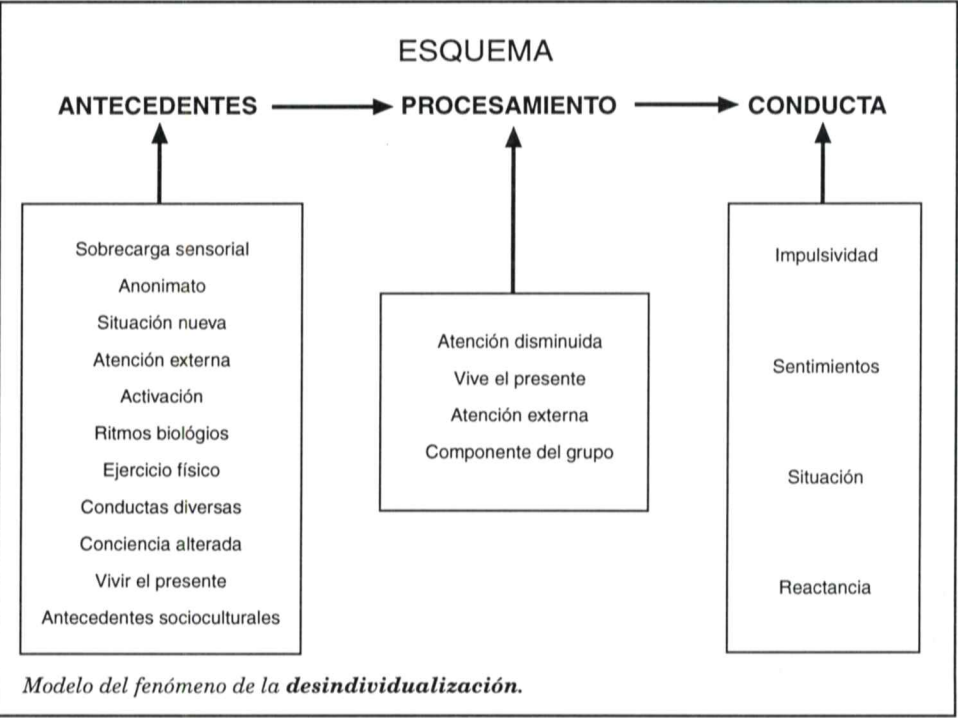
ESQUEMA

ANTECEDENTES → PROCESAMIENTO → CONDUCTA

Sobrecarga sensorial
Anonimato
Situación nueva
Atención externa
Activación
Ritmos biológios
Ejercicio físico
Conductas diversas
Conciencia alterada
Vivir el presente
Antecedentes socioculturales

Atención disminuida
Vive el presente
Atención externa
Componente del grupo

Impulsividad

Sentimientos

Situación

Reactancia

*Modelo del fenómeno de la **desindividualización.***